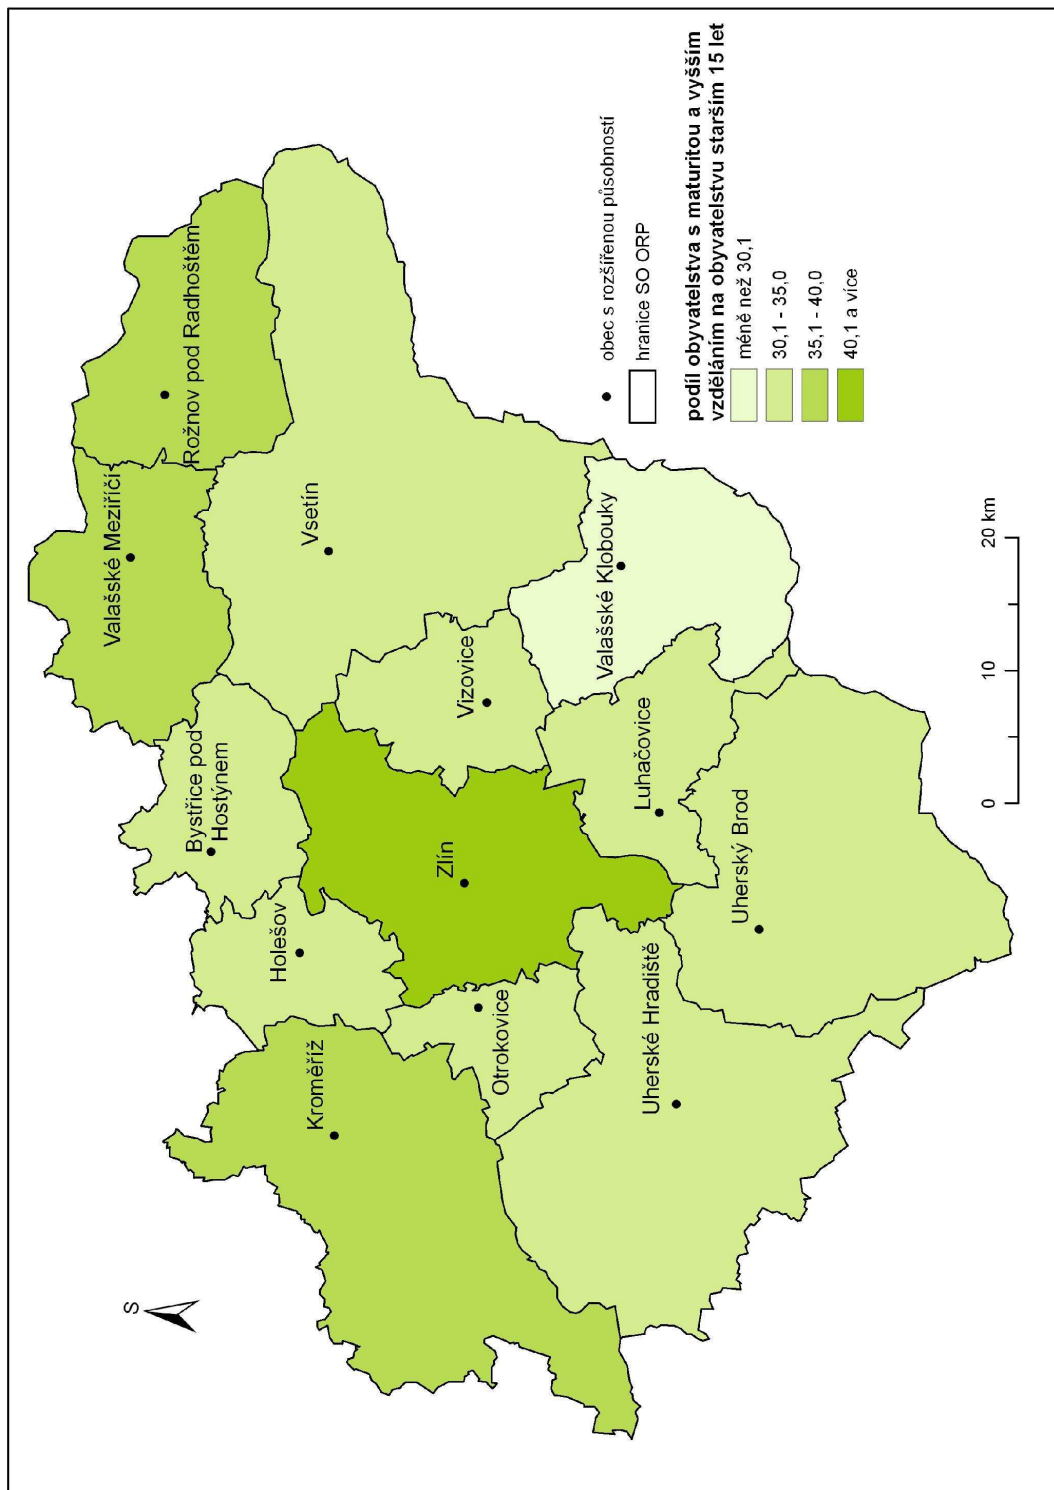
obec s rozšířenou působností

hranice SO ORP

podíl obyvatelstva s maturitou a vyšším vzděláním na obyvatelstvu starším 15 let

méně než 30,1

30,1 - 35,0

35,1 - 40,0

40,1 a více

Rožnov pod Radhoštěm

Valašské Meziříčí

Vsetín

Valašské Klobouky

Vizovice

Bystřice pod Hostýnem

Zlín

Luhačovice

Uherský Brod

Holešov

Otrokovice

Uherské Hradiště

Kroměříž

S

0

10

20 km